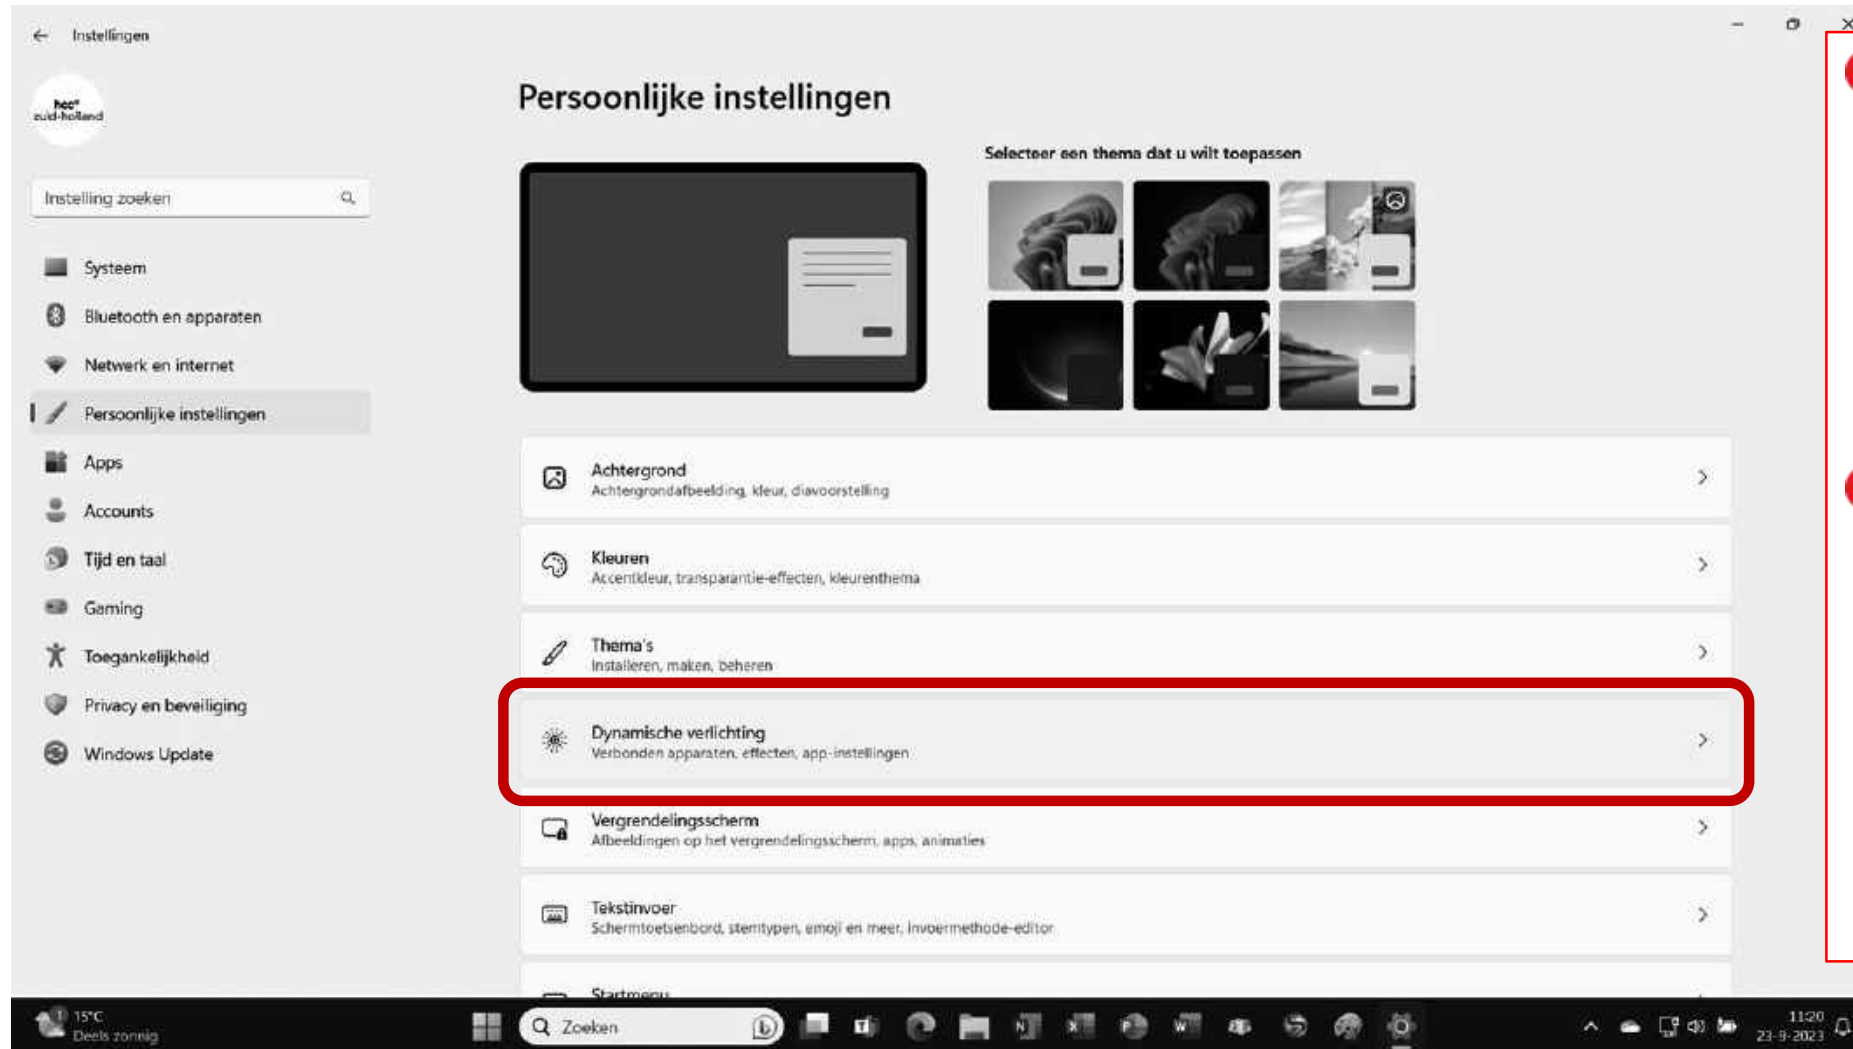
Instellingen

hcc zuid-holland

Instelling zoeken

Systeem
Bluetooth en apparaten
Netwerk en internet
Persoonlijke instellingen
Apps
Accounts
Tijd en taal
Gaming
Toegankelijkheid
Privacy en beveiliging
Windows Update

Persoonlijke instellingen

Selecteer een thema dat u wilt toepassen

Achtergrond
Achtergrondafbeelding, kleur, diavoorstelling

Kleuren
Accentkleur, transparantie-effecten, kleurenthema

Thema's
Installeren, maken, beheren

Dynamische verlichting
Verbonden apparaten, effecten, app-instellingen

Vergrendelingsscherm
Afbeeldingen op het vergrendelingsscherm, apps, animaties

Tekstinvoer
Schermtoetsenbord, stemtypen, emoji en meer, invoermethode-editor

Startmenu

15°C
Deels zonnig

Zoeken

11:20
23-9-2023